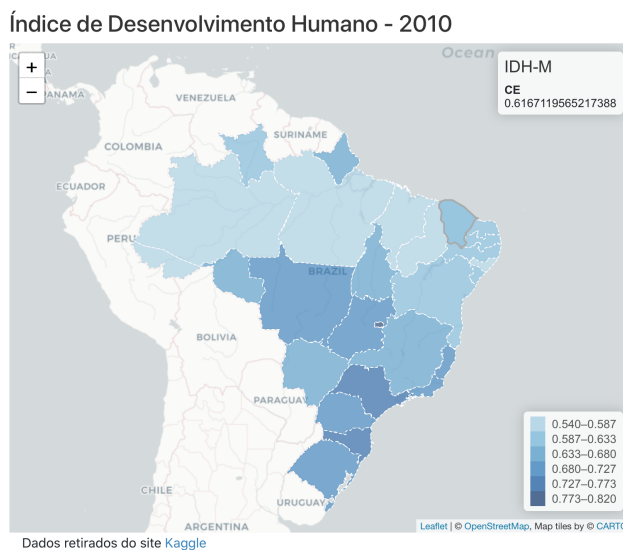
Índice de Desenvolvimento Humano - 2010

+
−

Ocean

IDH-M
CE
0.6167119565217388

PANAMA
VENEZUELA
SURINAME
COLOMBIA
ECUADOR
PERU
BRAZIL
BOLIVIA
PARAGUAY
CHILE
URUGUAY
ARGENTINA

| |
|---|
| 0.540–0.587 |
| 0.587–0.633 |
| 0.633–0.680 |
| 0.680–0.727 |
| 0.727–0.773 |
| 0.773–0.820 |

Leaflet | © OpenStreetMap, Map tiles by © CARTO

Dados retirados do site Kaggle